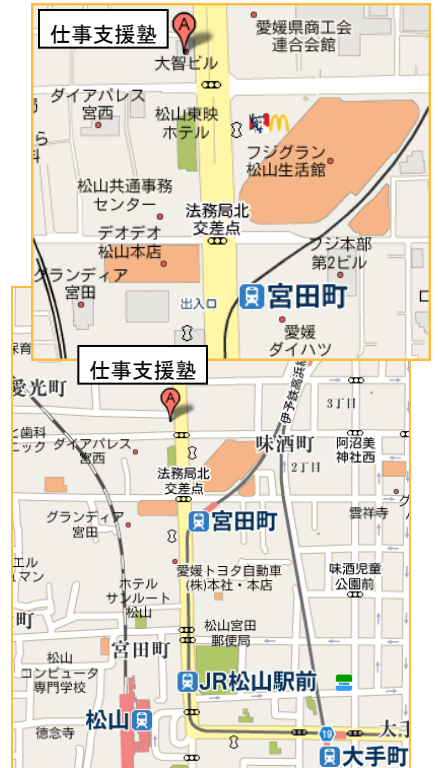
仕事支援塾
大智ビル
愛媛県商工会連合会館
ダイアパレス宮西
松山東映ホテル
フジグラン松山生活館
松山共通事務センター
デオデオ松山本店
法務局北交差点
フジ本部第2ビル
グランディア宮田
出入口
宮田町
愛媛ダイハツ

仕事支援塾
愛光町
3丁目
歯科
ニック
ダイアパレス宮西
味酒町
阿沼美神社西
2丁目
法務局北交差点
伊予鉄高浜線
グランディア宮田
宮田町
雲祥寺
エル
マン
愛媛トヨタ自動車(株)本社・本店
味酒児童公園前
ホテルサンルート松山
松山宮田郵便局
宮田町
松山コンピュータ専門学校
JR松山駅前
松山
徳念寺
19
大手町
太